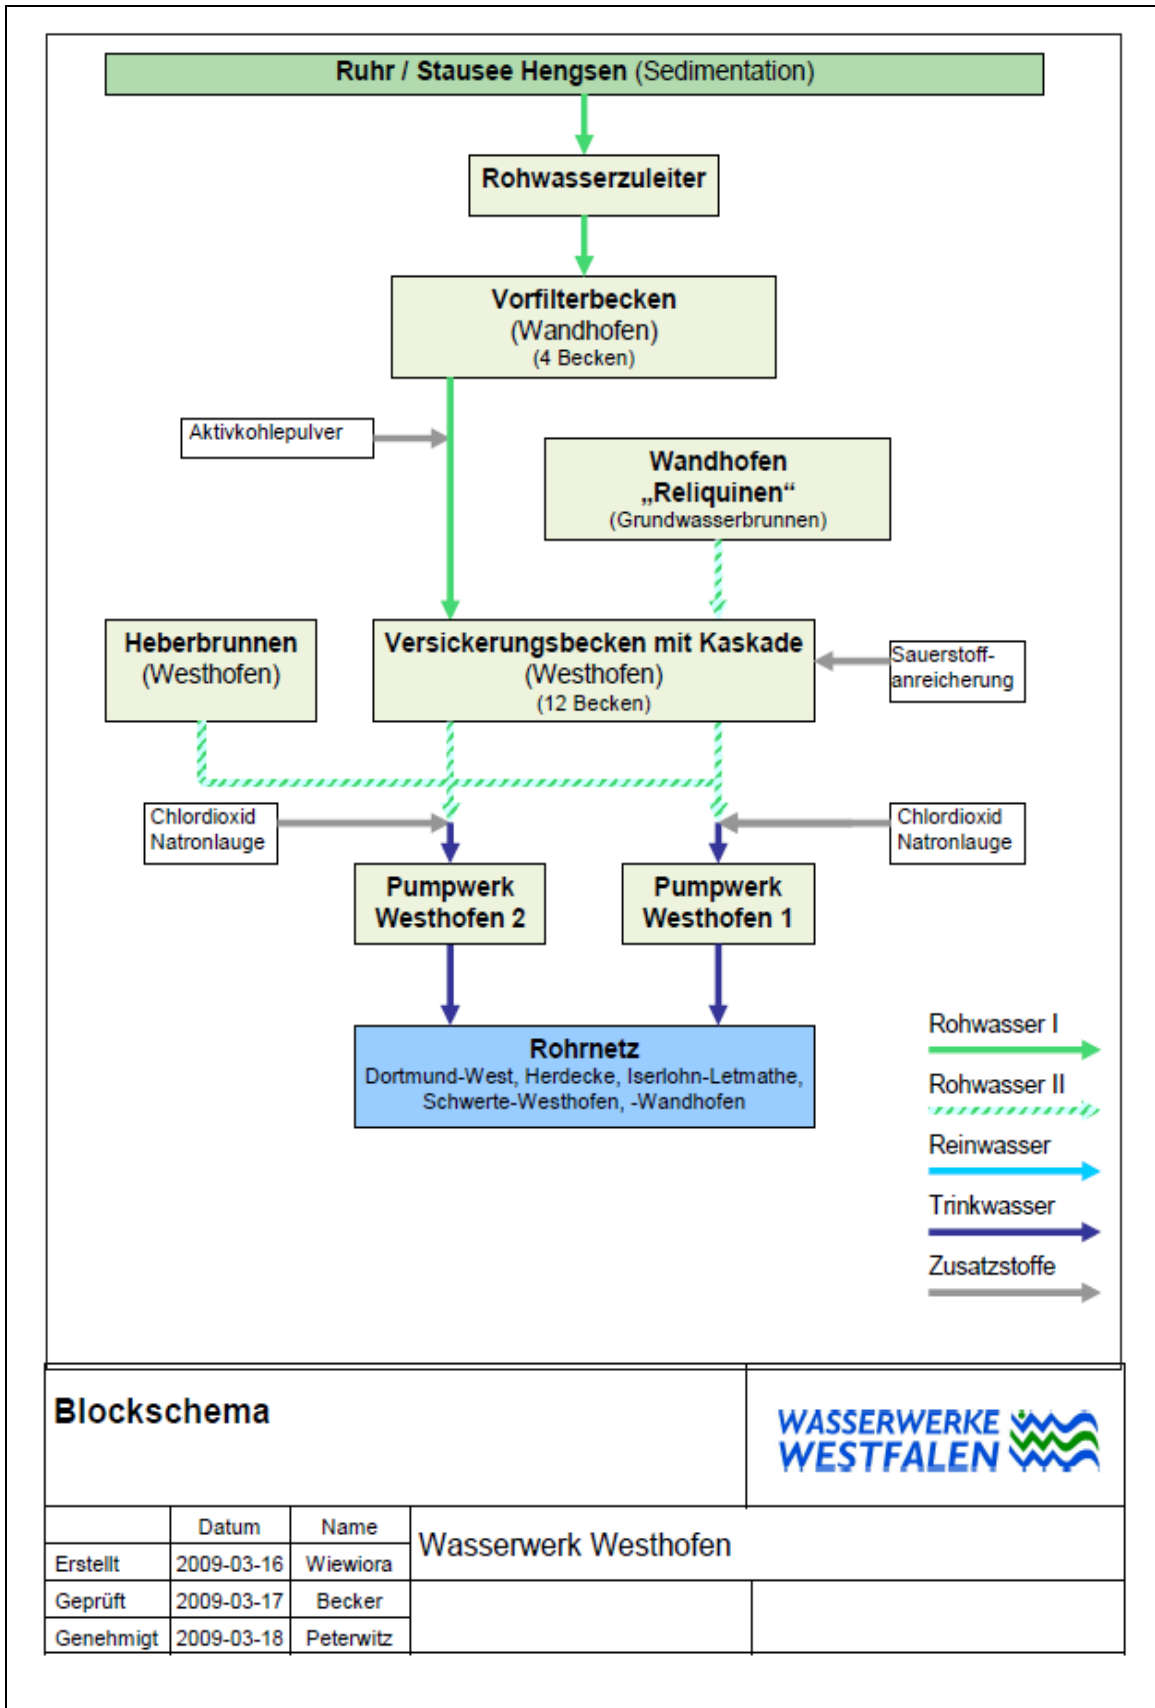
Ruhr / Stausee Hengsen (Sedimentation)

Rohwasserzuleiter

Vorfilterbecken
(Wandhofen)
(4 Becken)

Aktivkohlepulver

Wandhofen
„Reliquinen“
(Grundwasserbrunnen)

Heberbrunnen
(Westhofen)

Versickerungsbecken mit Kaskade
(Westhofen)
(12 Becken)

Sauerstoffanreicherung

Chlordioxid
Natronlauge

Chlordioxid
Natronlauge

Pumpwerk
Westhofen 2

Pumpwerk
Westhofen 1

Rohrnetz
Dortmund-West, Herdecke, Iserlohn-Letmathe, Schwerte-Westhofen, -Wandhofen

Rohwasser I
Rohwasser II
Reinwasser
Trinkwasser
Zusatzstoffe

Blockschema

WASSERWERKE
WESTFALEN

| | Datum | Name |
|---|---|---|
| Erstellt | 2009-03-16 | Wiewiora |
| Geprüft | 2009-03-17 | Becker |
| Genehmigt | 2009-03-18 | Peterwitz |

Wasserwerk Westhofen